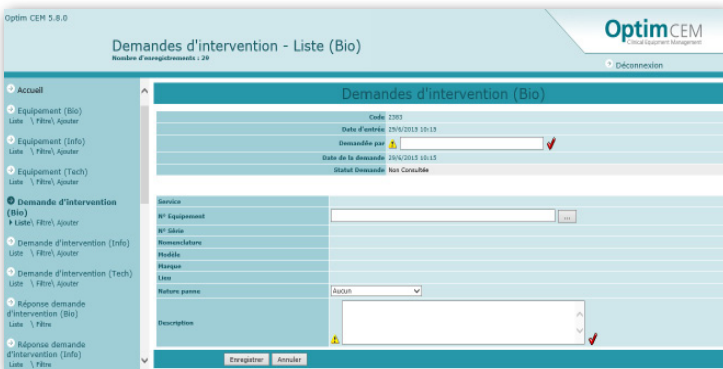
Optim CEM 5.8.0

Demandes d'intervention - Liste (Bio)
Nombre d'enregistrements : 29

OptimCEM
Clinical Equipment Management

Déconnexion

Accueil

Equipement (Bio)
Liste \ Filtre\ Ajouter

Equipement (Info)
Liste \ Filtre\ Ajouter

Equipement (Tech)
Liste \ Filtre\ Ajouter

Demande d'intervention (Bio)
Liste\ Filtre\ Ajouter

Demande d'intervention (Info)
Liste \ Filtre\ Ajouter

Demande d'intervention (Tech)
Liste \ Filtre\ Ajouter

Réponse demande d'intervention (Bio)
Liste \ Filtre

Réponse demande d'intervention (Info)
Liste \ Filtre

Demandes d'intervention (Bio)

| | |
|---|---|
| Code | 2383 |
| Date d'entrée | 29/6/2015 10:15 |
| Demandée par | |
| Date de la demande | 29/6/2015 10:15 |
| Statut Demande | Non Consultée |

| | |
|---|---|
| Service | |
| N° Equipement | ... |
| N° Série | |
| Nomenclature | |
| Modèle | |
| Marque | |
| Lieu | |
| Nature panne | Aucun |
| Description | |

Enregistrer Annuler